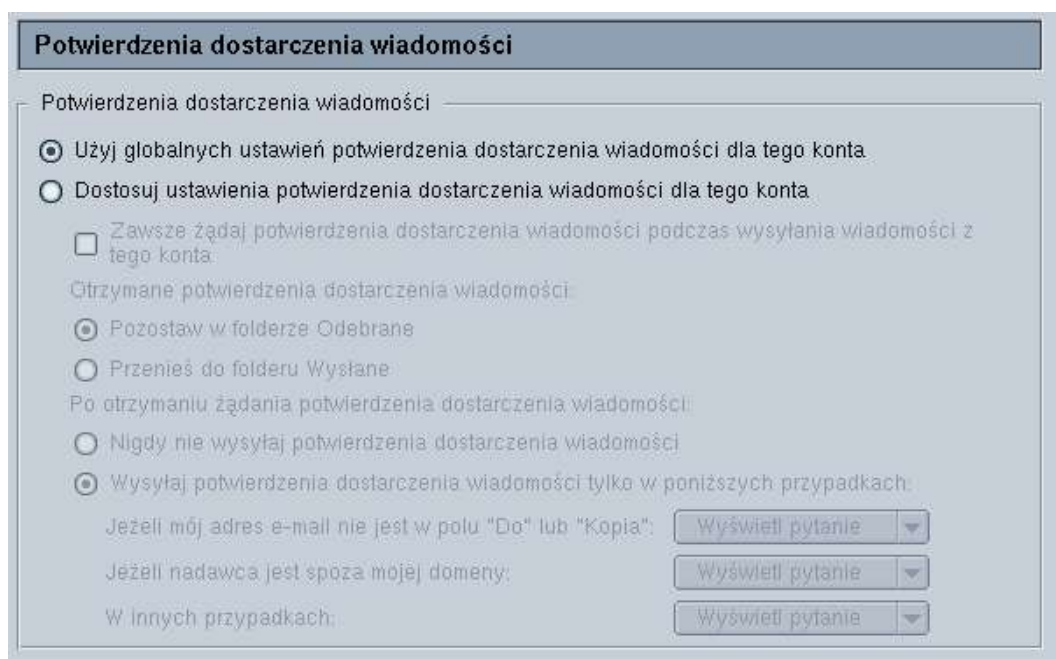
Potwierdzenia dostarczenia wiadomości

Potwierdzenia dostarczenia wiadomości

Użyj globalnych ustawień potwierdzenia dostarczenia wiadomości dla tego konta

Dostosuj ustawienia potwierdzenia dostarczenia wiadomości dla tego konta

Zawsze żądaj potwierdzenia dostarczenia wiadomości podczas wysyłania wiadomości z tego konta

Otrzymane potwierdzenia dostarczenia wiadomości:

Pozostaw w folderze Odebrane

Przenieś do folderu Wysłane

Po otrzymaniu żądania potwierdzenia dostarczenia wiadomości:

Nigdy nie wysyłaj potwierdzenia dostarczenia wiadomości

Wysyłaj potwierdzenia dostarczenia wiadomości tylko w poniższych przypadkach:

Jeżeli mój adres e-mail nie jest w polu "Do" lub "Kopia": Wyświetl pytanie

Jeżeli nadawca jest spoza mojej domeny: Wyświetl pytanie

W innych przypadkach: Wyświetl pytanie